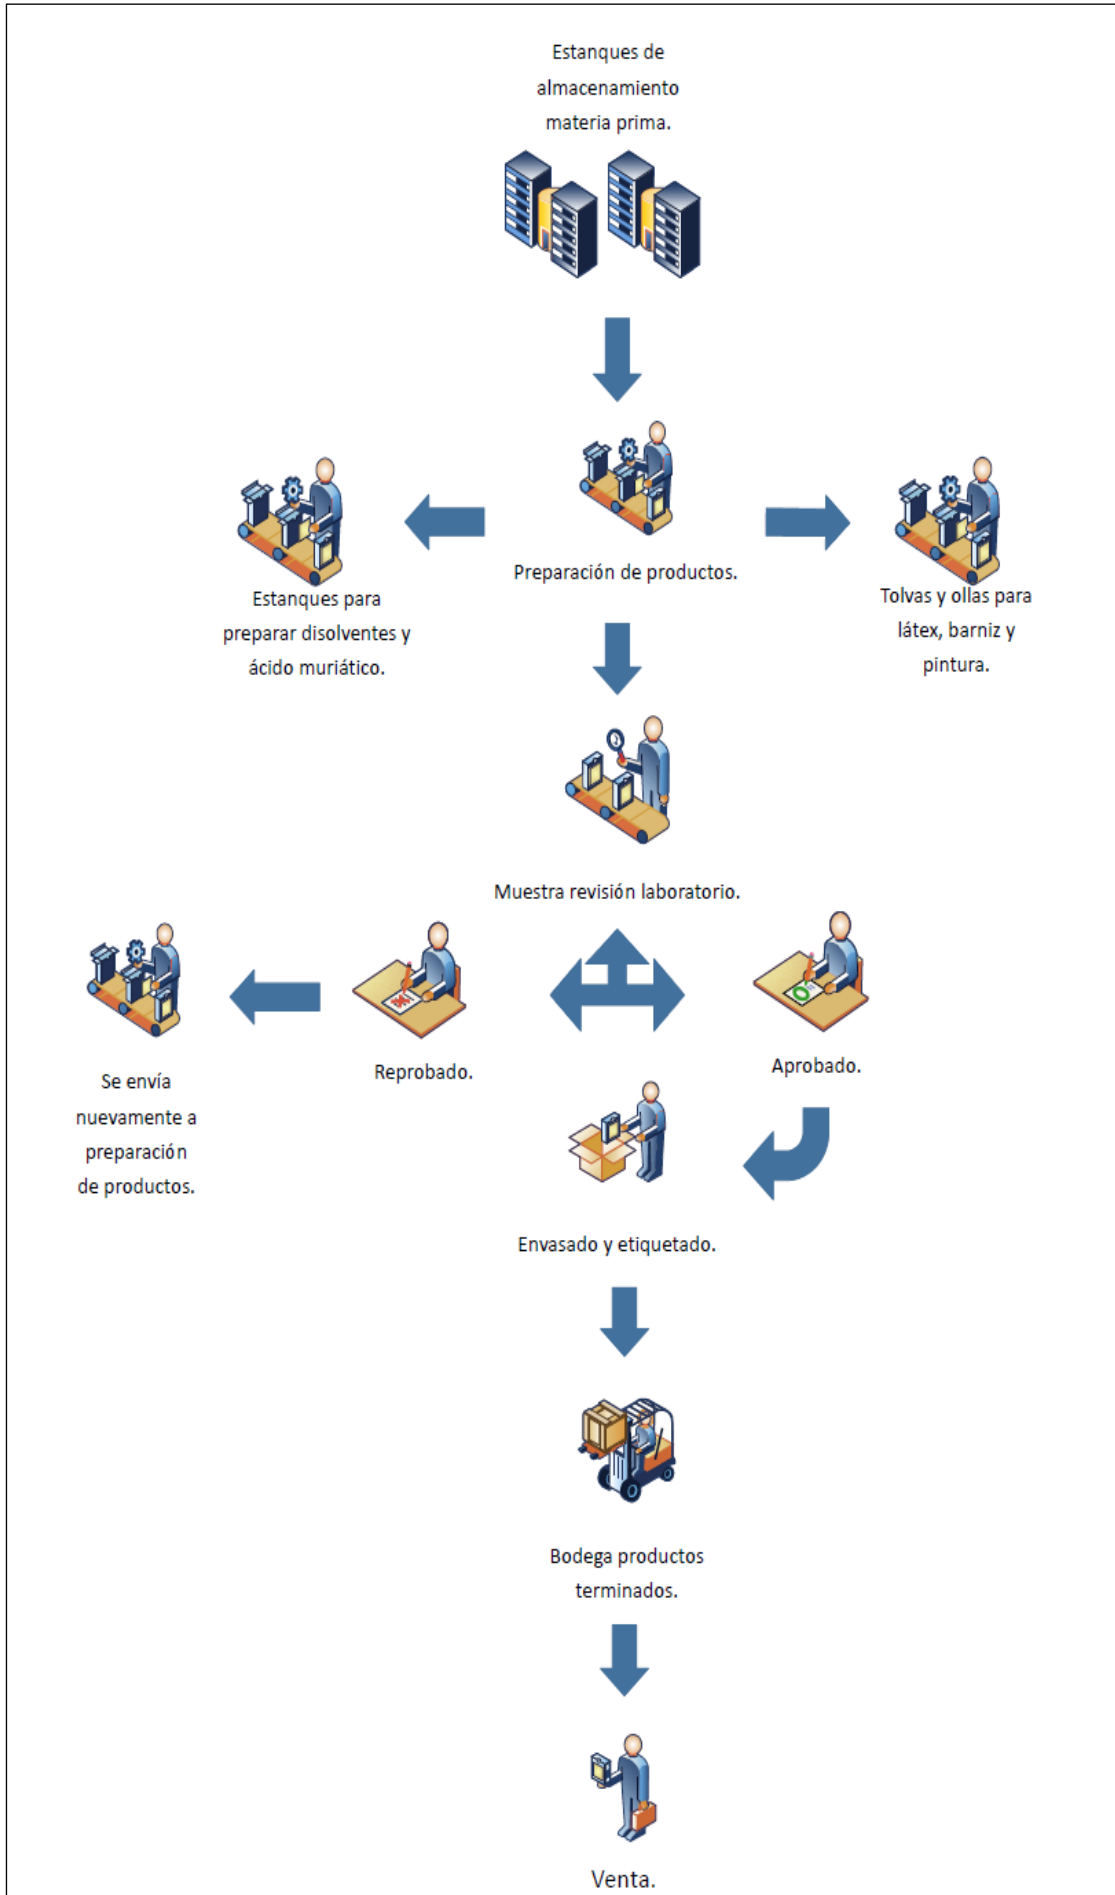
Estanques de almacenamiento materia prima.

Preparación de productos.

Estanques para preparar disolventes y ácido muriático.

Tolvas y ollas para látex, barniz y pintura.

Muestra revisión laboratorio.

Se envía nuevamente a preparación de productos.

Reprobado.

Aprobado.

Envasado y etiquetado.

Bodega productos terminados.

Venta.